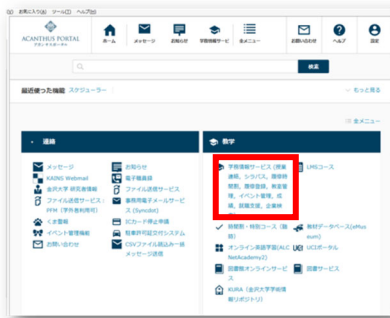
お気に入り(A) ツール(T) ヘルプ(H)

ACANTHUS PORTAL アカンサスポータル

ホーム メッセージ お知らせ 学務情報サービス 全メニュー お問い合わせ ヘルプ 退出

検索

最近使った機能 スケジューラー

もっと見る

全メニュー

連絡

メッセージ
KAINS Webmail
金沢大学 研究者情報
ファイル送信サービス FFM (学外者利用可)
くす書籍
イベント管理
お問い合わせ

お知らせ
電子掲示板
ファイル送信サービス
事務用電子申請サービス (Synodos)
ICカード再発行申請
物品購入情報システム
CSVファイル読込み一括メッセージ送信

教学

学務情報サービス(授業連絡、シラバス、履修時間割、履修登録、教室情報、イベント管理、成績、就職支援、企業検索)

LMSコース

時間割・特別コース(講義)

教材データベース(eMus eum)

オンライン英語学習(ALC NetAcademy2)

UCLIサーバ

図書館オンラインサービス

図書サービス

KURA(金沢大学学術情報リポジトリ)